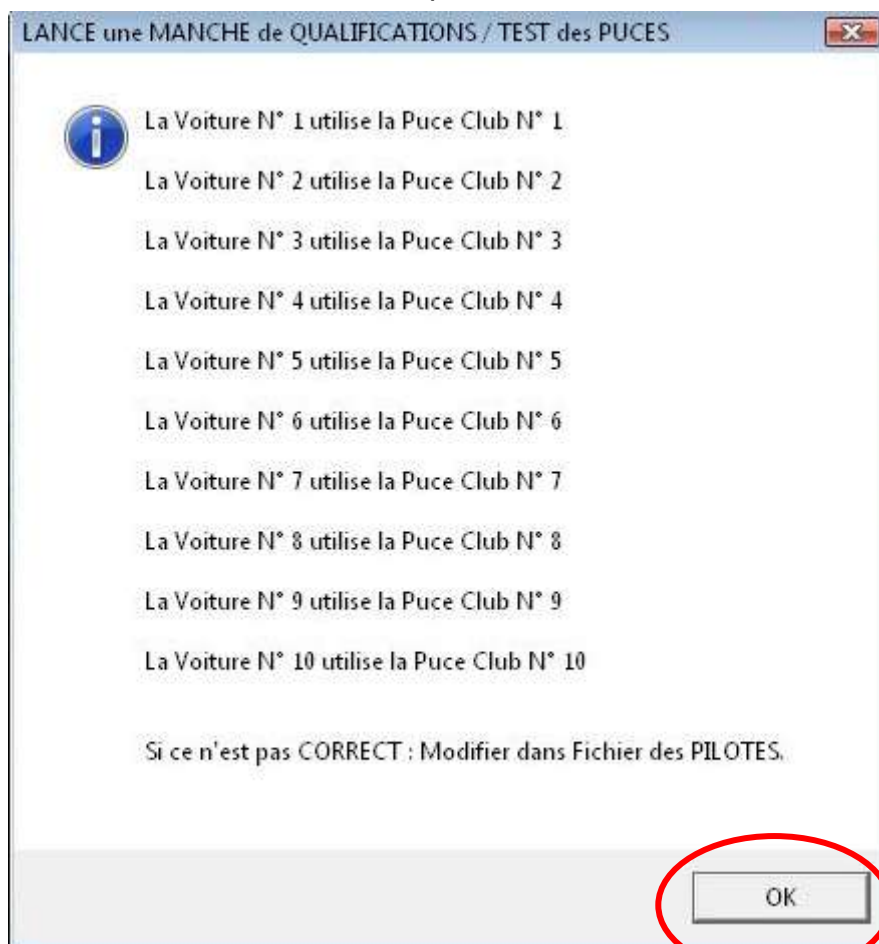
LANCE une MANCHE de QUALIFICATIONS / TEST des PUCES

La Voiture N° 1 utilise la Puce Club N° 1

La Voiture N° 2 utilise la Puce Club N° 2

La Voiture N° 3 utilise la Puce Club N° 3

La Voiture N° 4 utilise la Puce Club N° 4

La Voiture N° 5 utilise la Puce Club N° 5

La Voiture N° 6 utilise la Puce Club N° 6

La Voiture N° 7 utilise la Puce Club N° 7

La Voiture N° 8 utilise la Puce Club N° 8

La Voiture N° 9 utilise la Puce Club N° 9

La Voiture N° 10 utilise la Puce Club N° 10

Si ce n'est pas CORRECT : Modifier dans Fichier des PILOTES.

OK